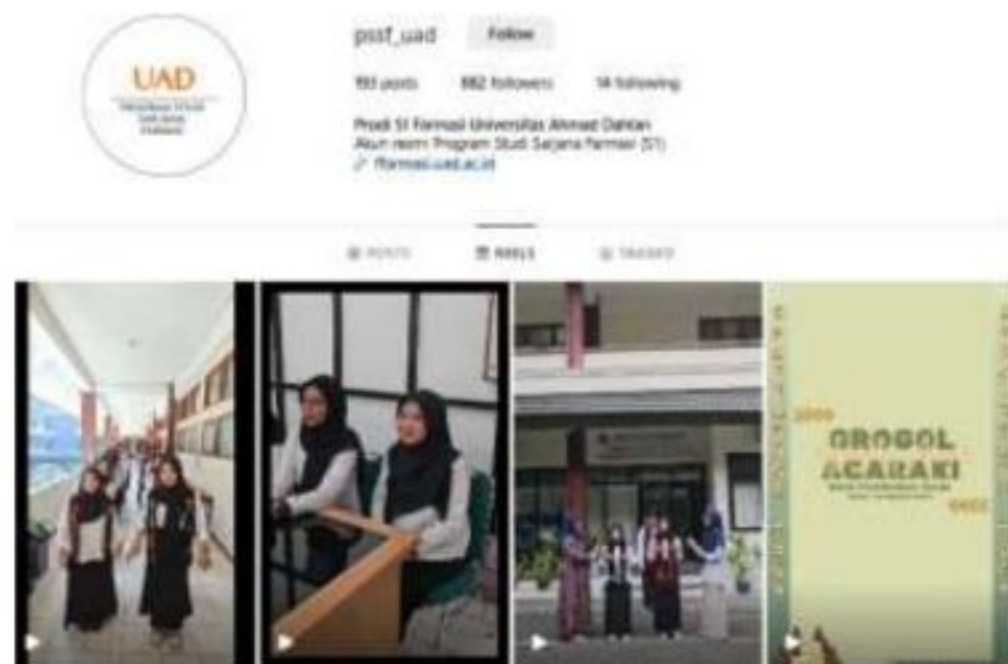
UAD

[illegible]

pssf_uad Follow

193 posts 882 followers 14 following

Prodi S1 Farmasi Universitas Ahmad Dahlan
Akun resmi Program Studi Sarjana Farmasi (S1)
farmasi.uad.ac.id

POSTS REELS TAGGED

GROGOL ACARAKI

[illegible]